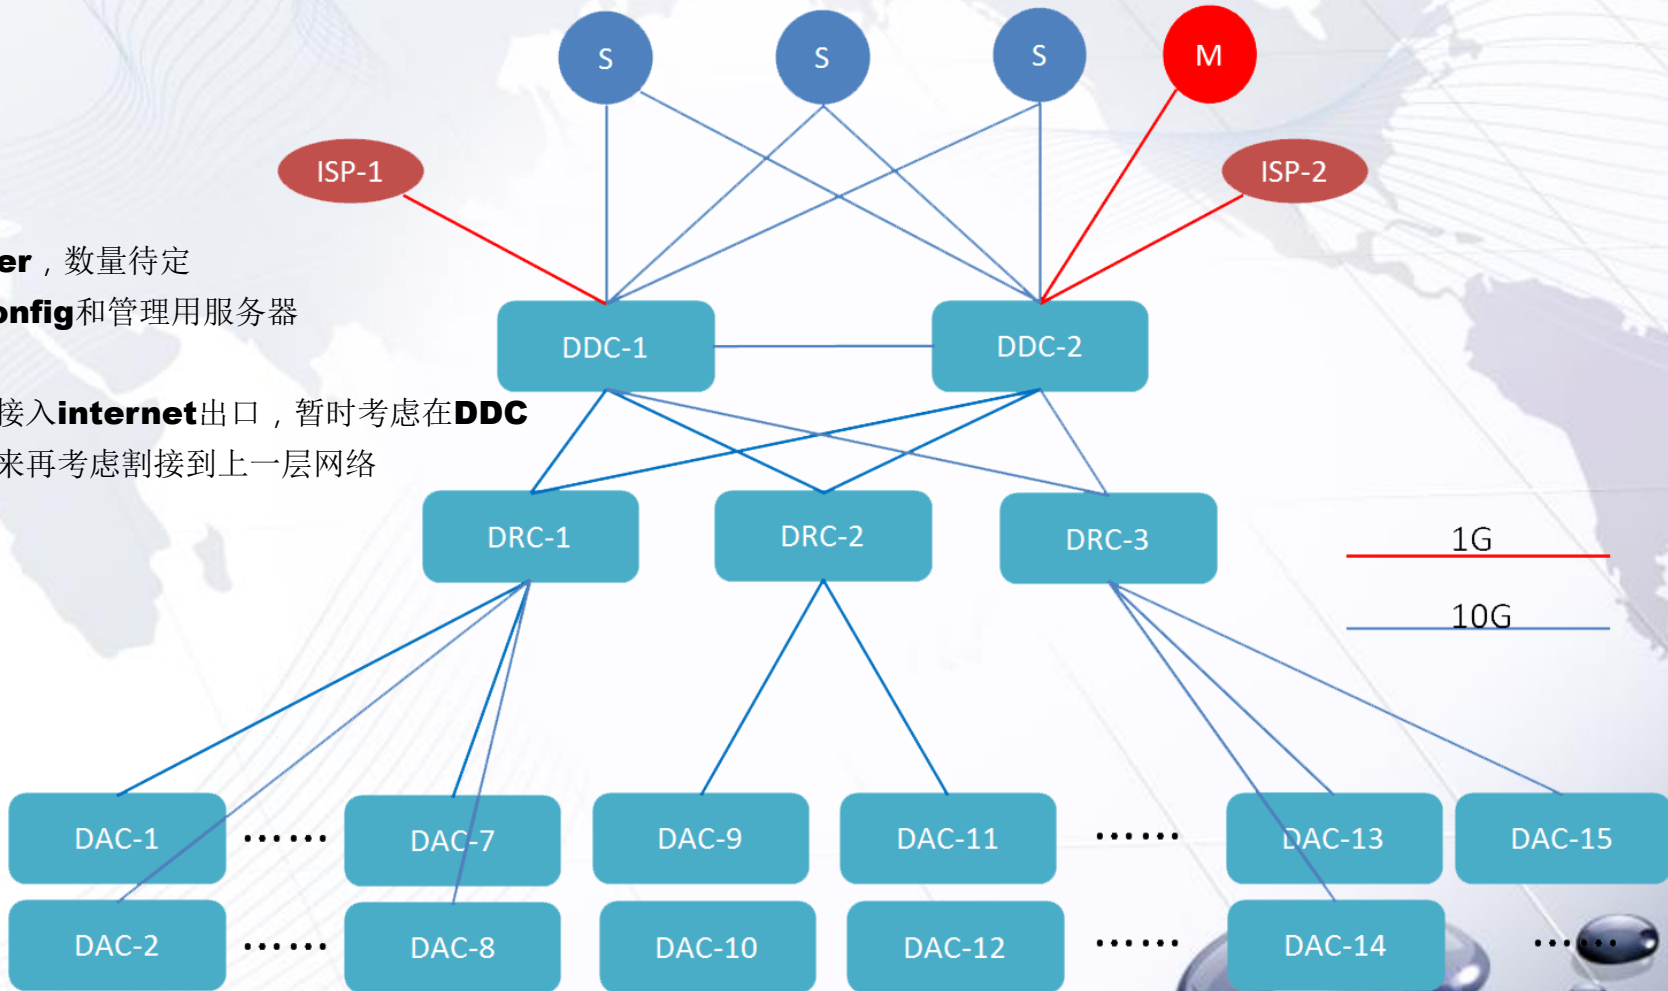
S
S
S
M
ISP-1
ISP-2
er，数量待定
onfig和管理用服务器
接入internet出口，暂时考虑在DDC
来再考虑割接到上一层网络
DDC-1
DDC-2
DRC-1
DRC-2
DRC-3
1G
10G
DAC-1
……
DAC-7
DAC-9
DAC-11
……
DAC-13
DAC-15
DAC-2
……
DAC-8
DAC-10
DAC-12
……
DAC-14
……